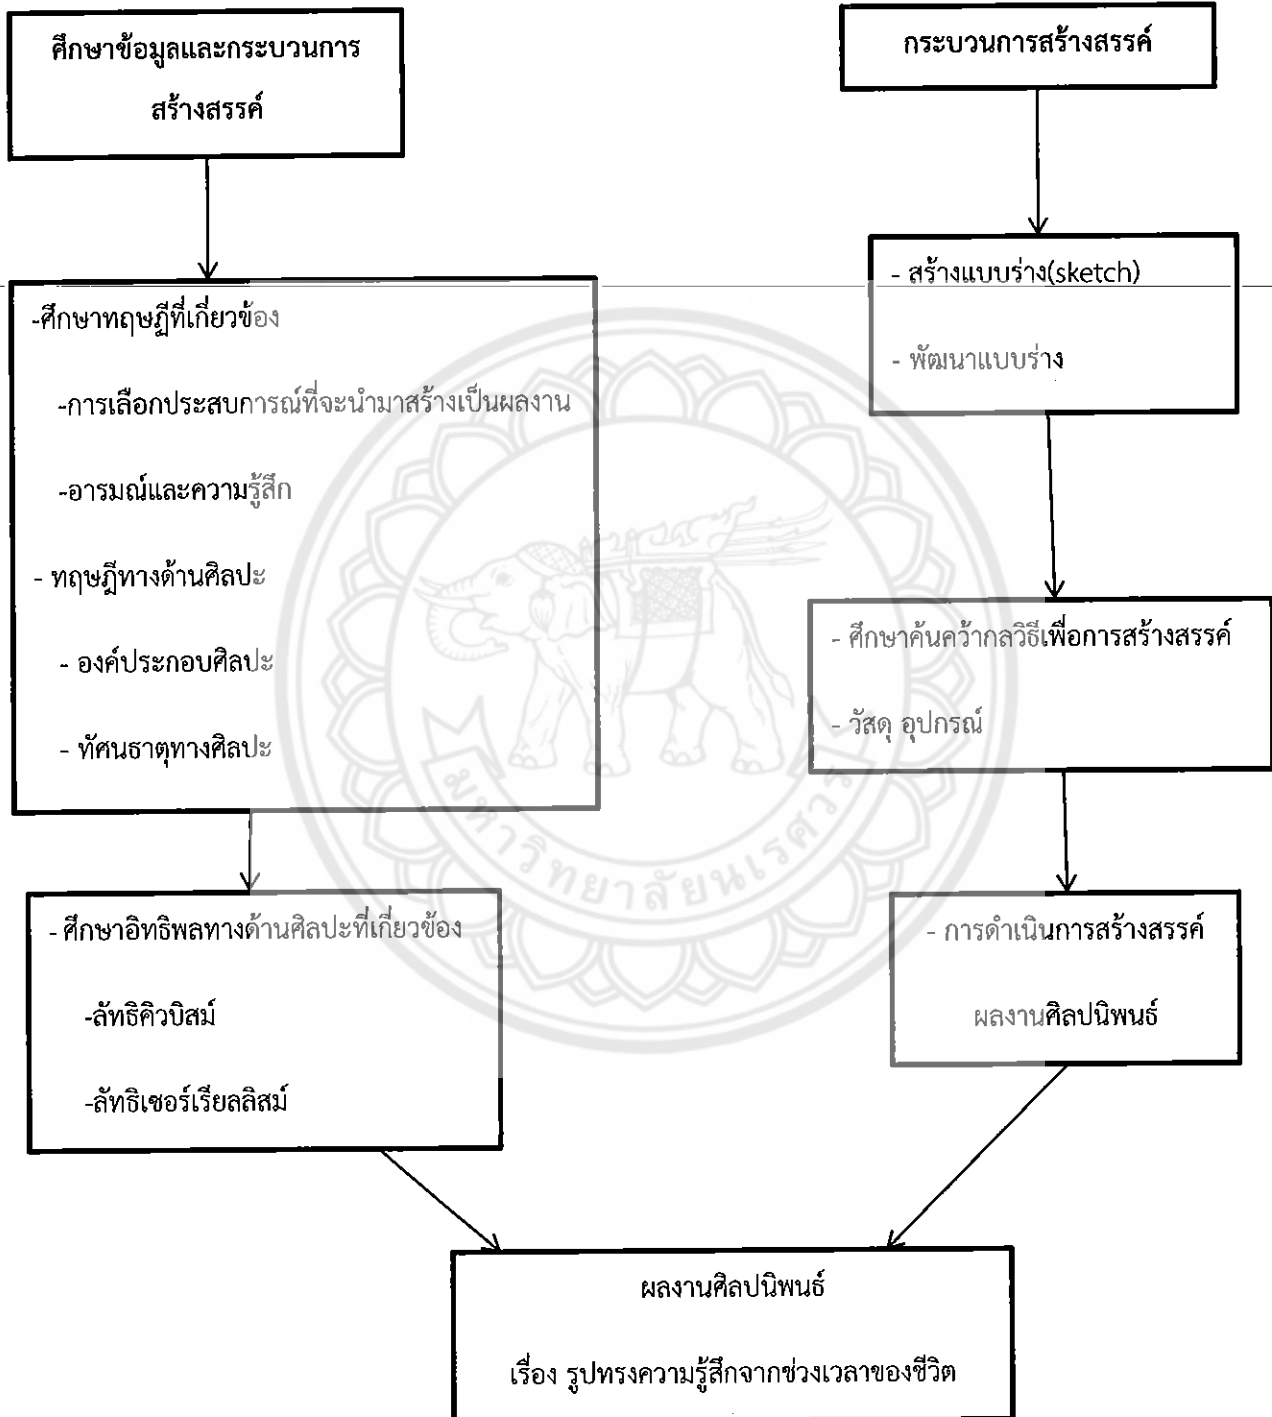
ศึกษาข้อมูลและกระบวนการสร้างสรรค์

กระบวนการสร้างสรรค์

-ศึกษาทฤษฎีที่เกี่ยวข้อง

-การเลือกประสบการณ์ที่จะนำมาสร้างเป็นผลงาน

-อารมณ์และความรู้สึก

- ทฤษฎีทางด้านศิลปะ

- องค์ประกอบศิลปะ

- ทัศนธาตุทางศิลปะ

- สร้างแบบร่าง(sketch)

- พัฒนาแบบร่าง

- ศึกษาค้นคว้ากลวิธีเพื่อการสร้างสรรค์

- วัสดุ อุปกรณ์

มหาวิทยาลัยนเรศวร

- ศึกษาอิทธิพลทางด้านศิลปะที่เกี่ยวข้อง

-ลัทธิคิวบิสม์

-ลัทธิเซอร์เรียลลิสม์

- การดำเนินการสร้างสรรค์

ผลงานศิลปนิพนธ์

ผลงานศิลปนิพนธ์

เรื่อง รูปทรงความรู้สึกจากช่วงเวลาของชีวิต